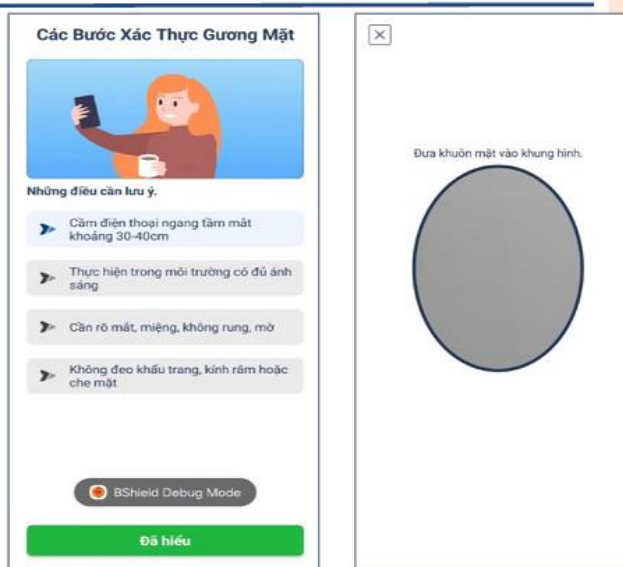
Các Bước Xác Thực Gương Mặt

Những điều cần lưu ý.

Cầm điện thoại ngang tầm mắt khoảng 30-40cm

Thực hiện trong môi trường có đủ ánh sáng

Cần rõ mắt, miệng, không rung, mờ

Không đeo khẩu trang, kính râm hoặc che mặt

BShield Debug Mode

Đã hiểu

Đưa khuôn mặt vào khung hình.